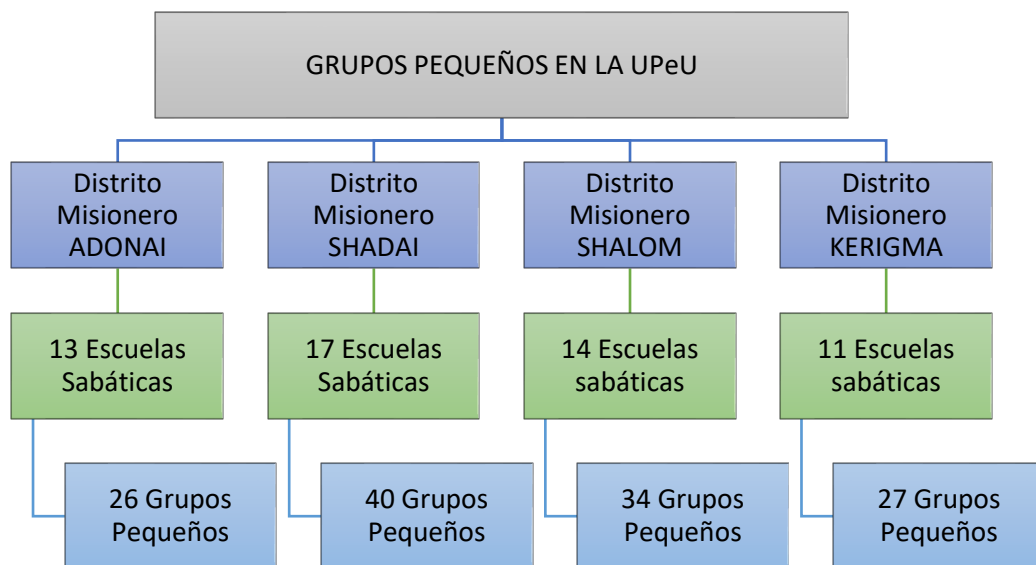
GRUPOS PEQUEÑOS EN LA UPeU

Distrito Misionero ADONAI

13 Escuelas Sabáticas

26 Grupos Pequeños

Distrito Misionero SHADAI

17 Escuelas Sabáticas

40 Grupos Pequeños

Distrito Misionero SHALOM

14 Escuelas sabáticas

34 Grupos Pequeños

Distrito Misionero KERIGMA

11 Escuelas sabáticas

27 Grupos Pequeños